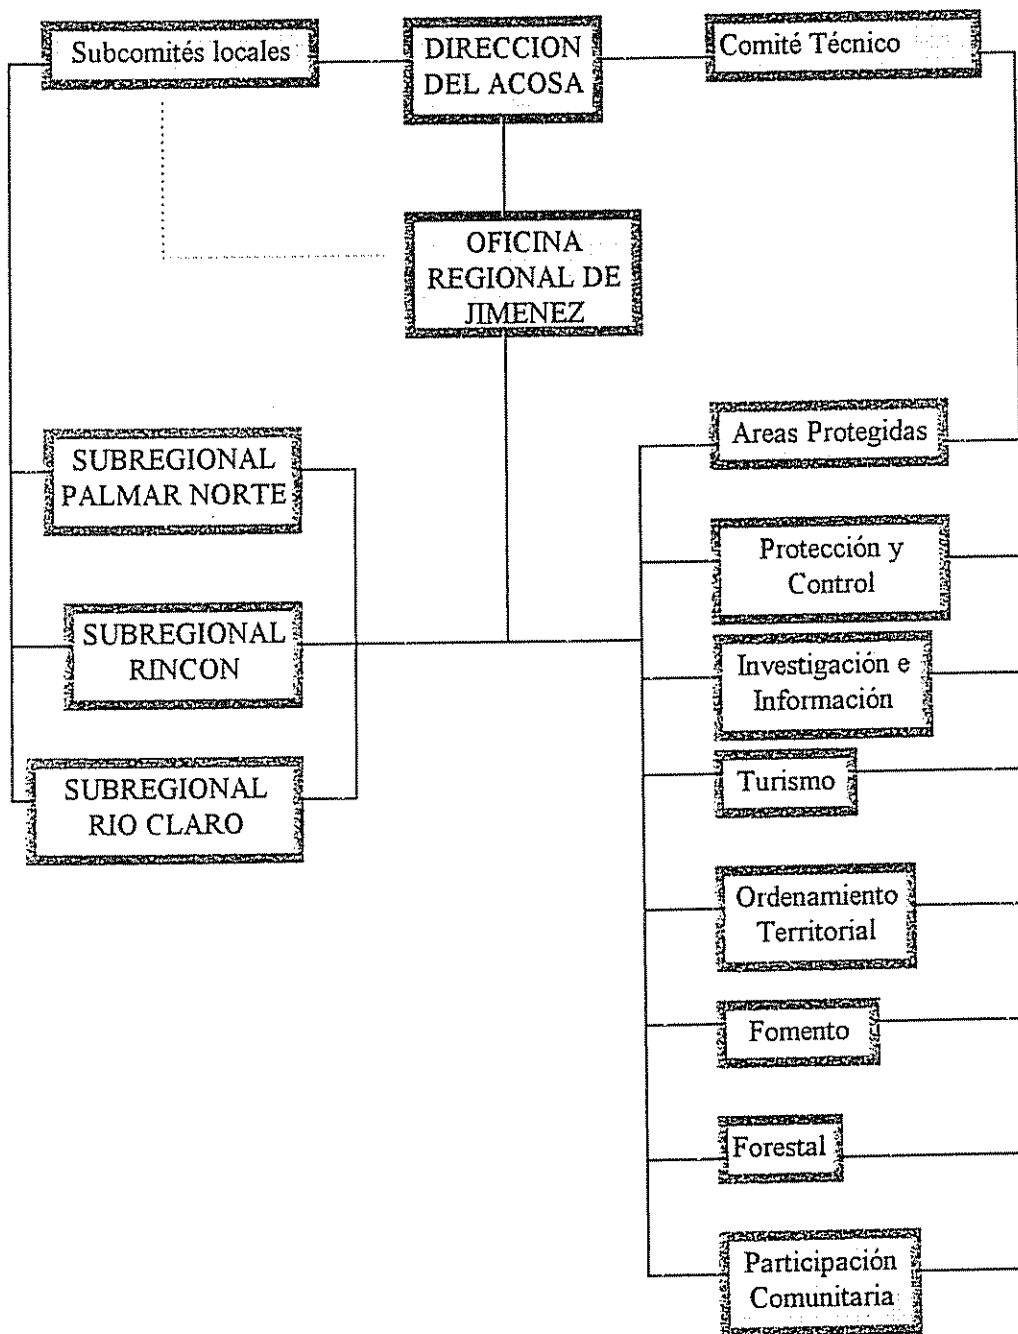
Subcomités locales

DIRECCION DEL ACOSA

Comité Técnico

OFICINA REGIONAL DE JIMENEZ

SUBREGIONAL PALMAR NORTE

SUBREGIONAL RINCON

SUBREGIONAL RIO CLARO

Areas Protegidas

Protección y Control

Investigación e Información

Turismo

Ordenamiento Territorial

Fomento

Forestal

Participación Comunitaria